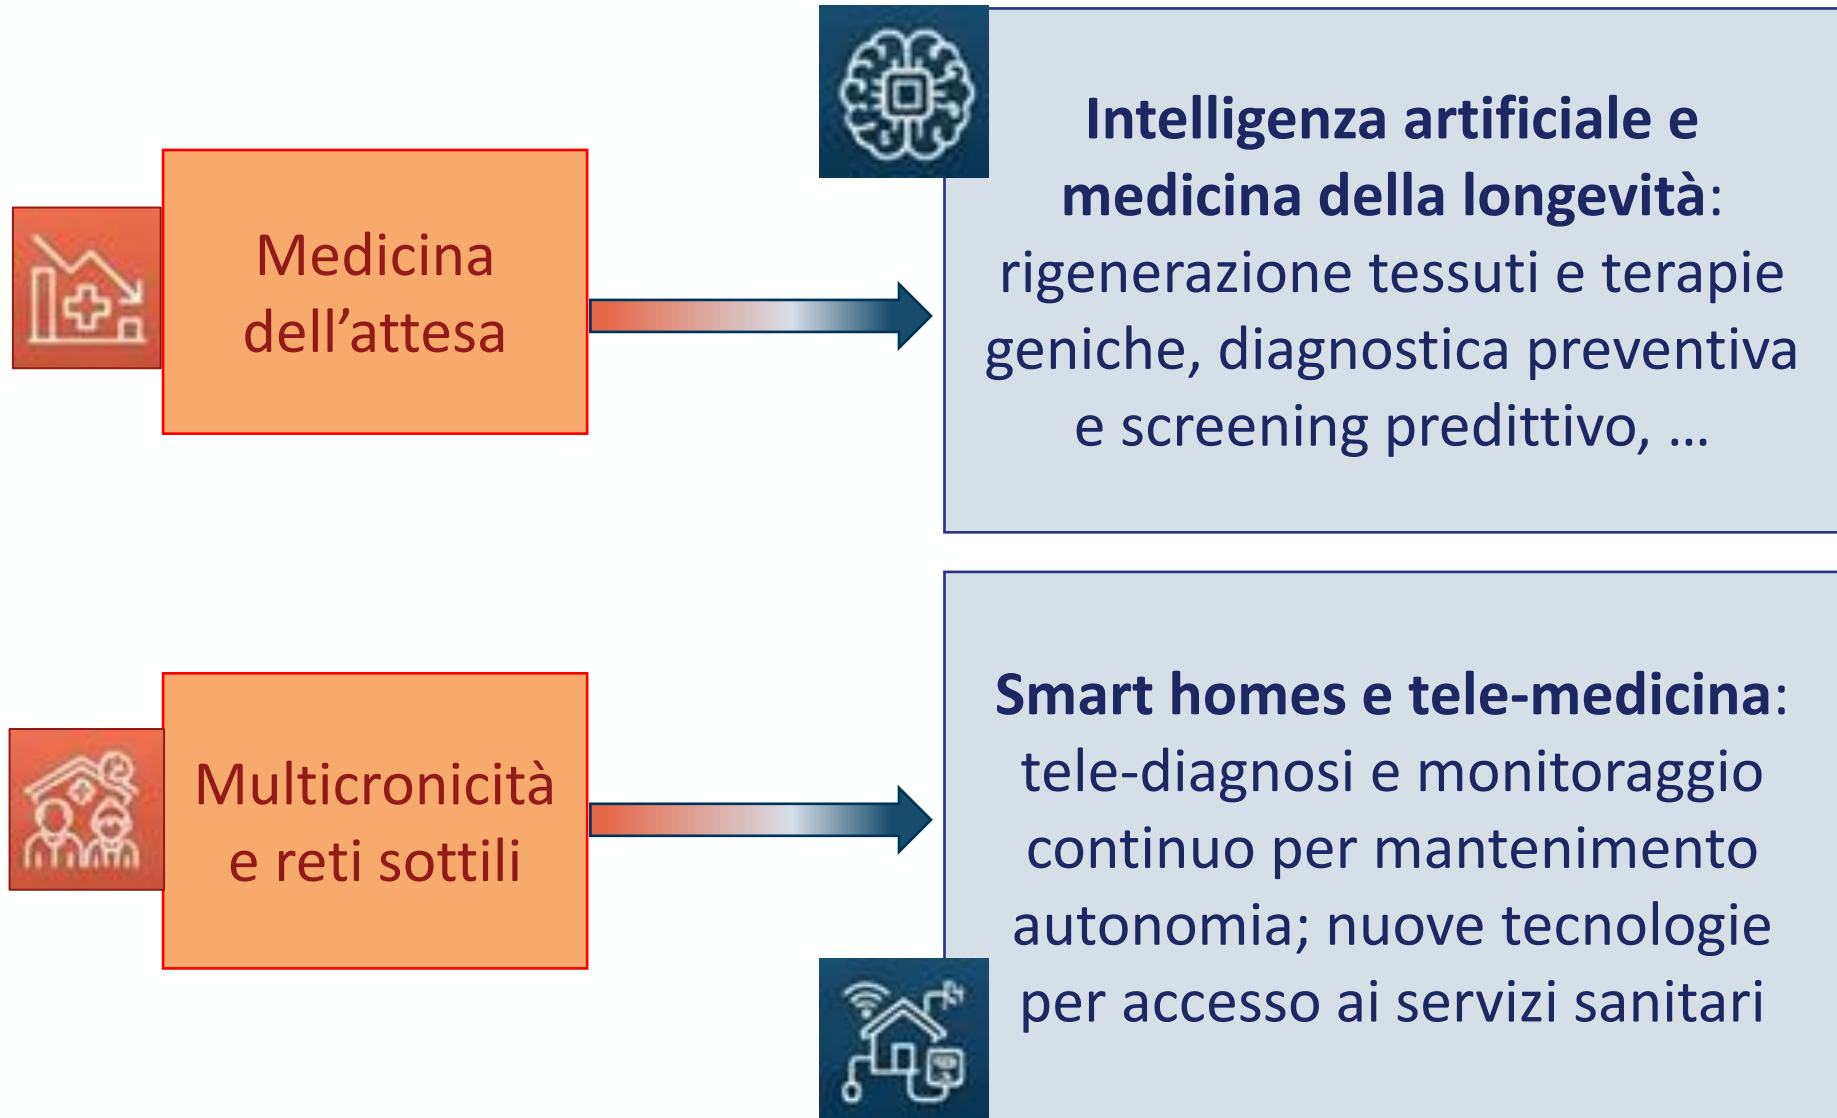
Medicina dell’attesa

Intelligenza artificiale e medicina della longevità: rigenerazione tessuti e terapie geniche, diagnostica preventiva e screening predittivo, …

Multicronicità e reti sottili

Smart homes e tele-medicina: tele-diagnosi e monitoraggio continuo per mantenimento autonomia; nuove tecnologie per accesso ai servizi sanitari